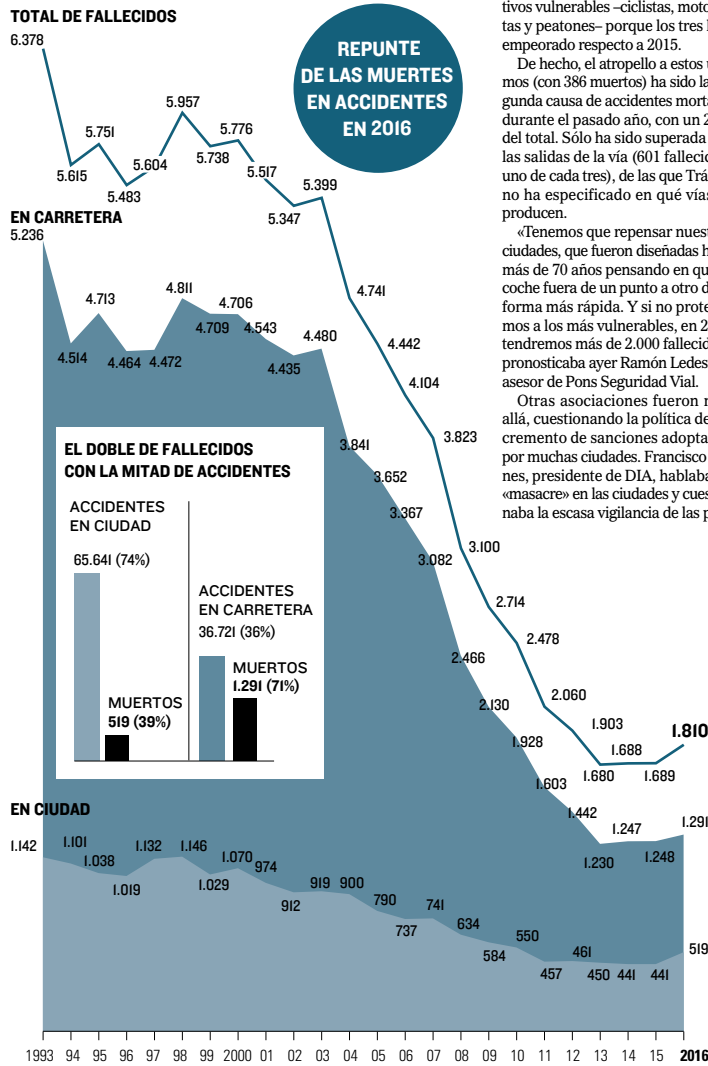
TOTAL DE FALLECIDOS

6.378

5.615

5.751

5.483

5.604

5.957

5.738

5.776

5.517

5.347

5.399

4.741

4.442

4.104

3.823

3.100

2.714

2.478

2.060

1.903

1.680

1.688

1.689

1.810

REPUNTE DE LAS MUERTES EN ACCIDENTES EN 2016

EN CARRETERA

5.236

4.514

4.713

4.464

4.472

4.811

4.709

4.706

4.543

4.435

4.480

3.841

3.652

3.367

3.082

2.466

2.130

1.928

1.603

1.442

1.230

1.247

1.248

1.291

EL DOBLE DE FALLECIDOS CON LA MITAD DE ACCIDENTES

ACCIDENTES EN CIUDAD

65.641 (74%)

MUERTOS 519 (39%)

ACCIDENTES EN CARRETERA

36.721 (36%)

MUERTOS 1.291 (71%)

EN CIUDAD

1.142

1.101

1.038

1.019

1.132

1.146

1.029

1.070

974

912

919

900

790

737

741

634

584

550

457

461

450

441

441

519

1993 94 95 96 97 98 99 2000 01 02 03 04 05 06 07 08 09 10 11 12 13 14 15 2016

tivos vulnerables –ciclistas, moto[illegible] tas y peatones– porque los tres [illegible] empeorado respecto a 2015.

De hecho, el atropello a estos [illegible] mos (con 386 muertos) ha sido la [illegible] gunda causa de accidentes morta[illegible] durante el pasado año, con un 2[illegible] del total. Sólo ha sido superada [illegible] las salidas de la vía (601 fallecid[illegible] uno de cada tres), de las que Trá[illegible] no ha especificado en qué vías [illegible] producen.

«Tenemos que repensar nues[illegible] ciudades, que fueron diseñadas h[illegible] más de 70 años pensando en qu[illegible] coche fuera de un punto a otro d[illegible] forma más rápida. Y si no prote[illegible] mos a los más vulnerables, en 2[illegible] tendremos más de 2.000 fallecid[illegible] pronosticaba ayer Ramón Ledes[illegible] asesor de Pons Seguridad Vial.

Otras asociaciones fueron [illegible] allá, cuestionando la política de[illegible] cremento de sanciones adopta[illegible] por muchas ciudades. Francisco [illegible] nes, presidente de DIA, hablaba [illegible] «masacre» en las ciudades y cues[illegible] naba la escasa vigilancia de las p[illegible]